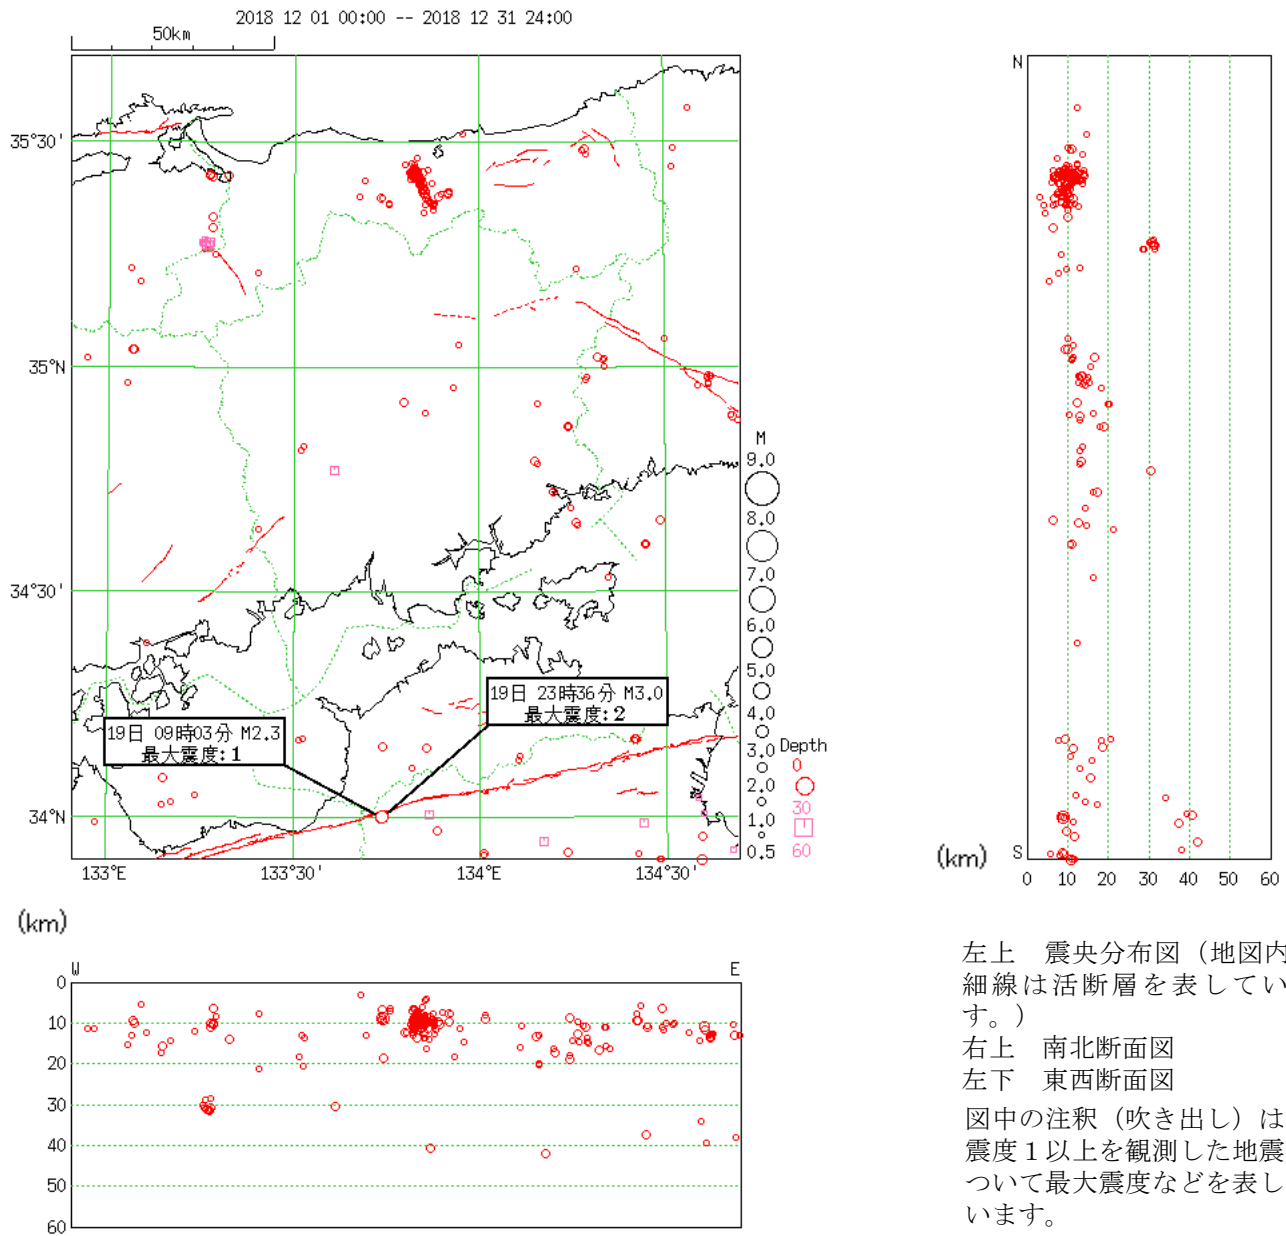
2018 12 01 00:00 -- 2018 12 31 24:00

50km

35°30'

35°N

34°30'

34°N

133°E 133°30' 134°E 134°30'

19日 09時03分 M2.3
最大震度:1

19日 23時36分 M3.0
最大震度:2

M
9.0
8.0
7.0
6.0
5.0
4.0
3.0
2.0
1.0
0.5

Depth
0
30
60

N

S

(km)

0 10 20 30 40 50 60

(km)

W E

0
10
20
30
40
50
60

左上　震央分布図（地図内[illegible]細線は活断層を表してい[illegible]す。）
右上　南北断面図
左下　東西断面図
図中の注釈（吹き出し）は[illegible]震度１以上を観測した地震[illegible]ついて最大震度などを表し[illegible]います。